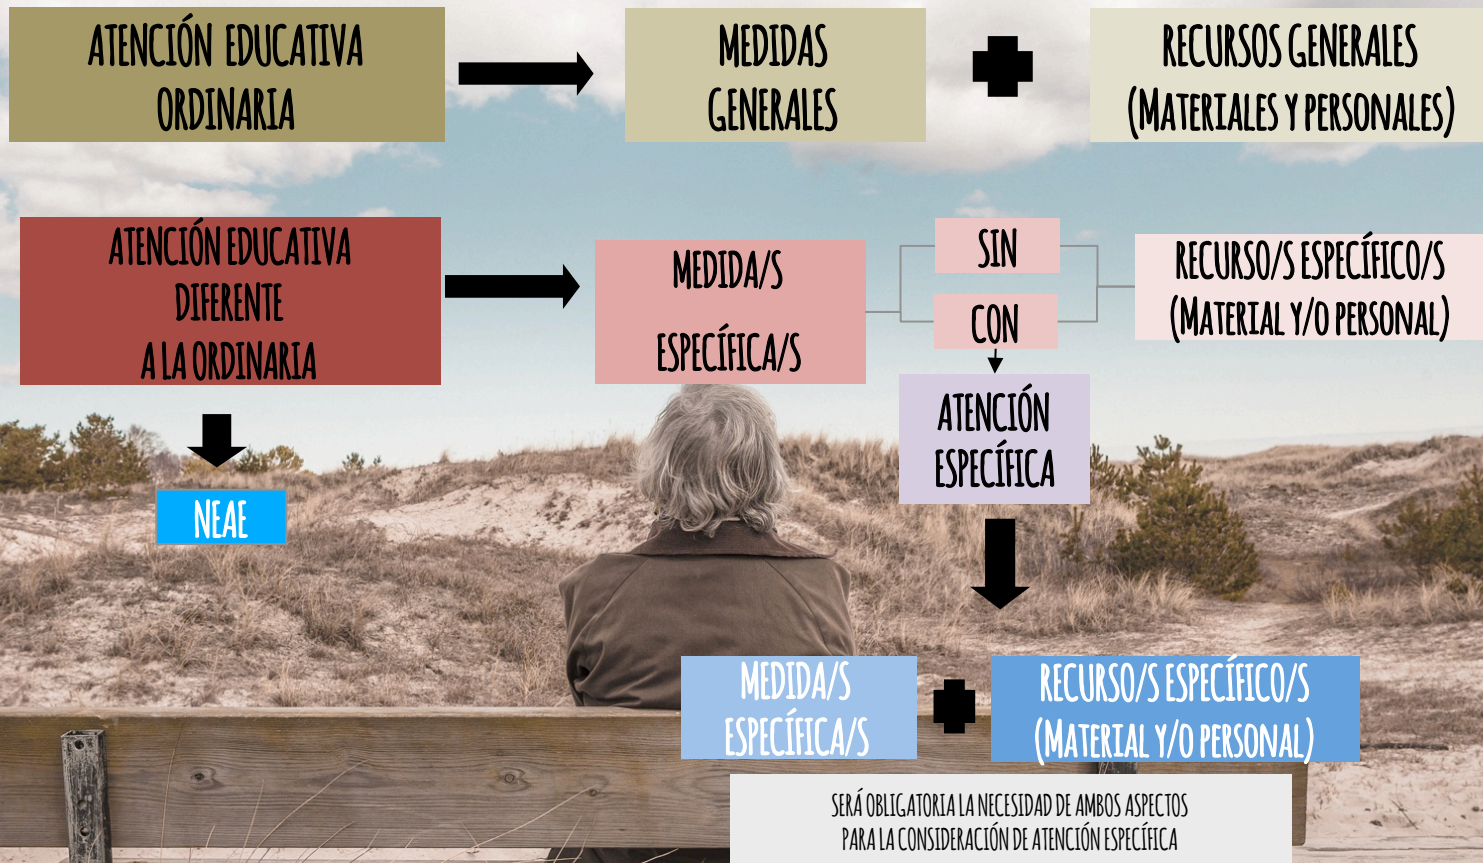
ATENCIÓN EDUCATIVA ORDINARIA

MEDIDAS GENERALES

RECURSOS GENERALES (MATERIALES Y PERSONALES)

ATENCIÓN EDUCATIVA DIFERENTE A LA ORDINARIA

MEDIDA/S ESPECÍFICA/S

SIN

CON

RECURSO/S ESPECÍFICO/S (MATERIAL Y/O PERSONAL)

ATENCIÓN ESPECÍFICA

NEAE

MEDIDA/S ESPECÍFICA/S

RECURSO/S ESPECÍFICO/S (MATERIAL Y/O PERSONAL)

SERÁ OBLIGATORIA LA NECESIDAD DE AMBOS ASPECTOS PARA LA CONSIDERACIÓN DE ATENCIÓN ESPECÍFICA